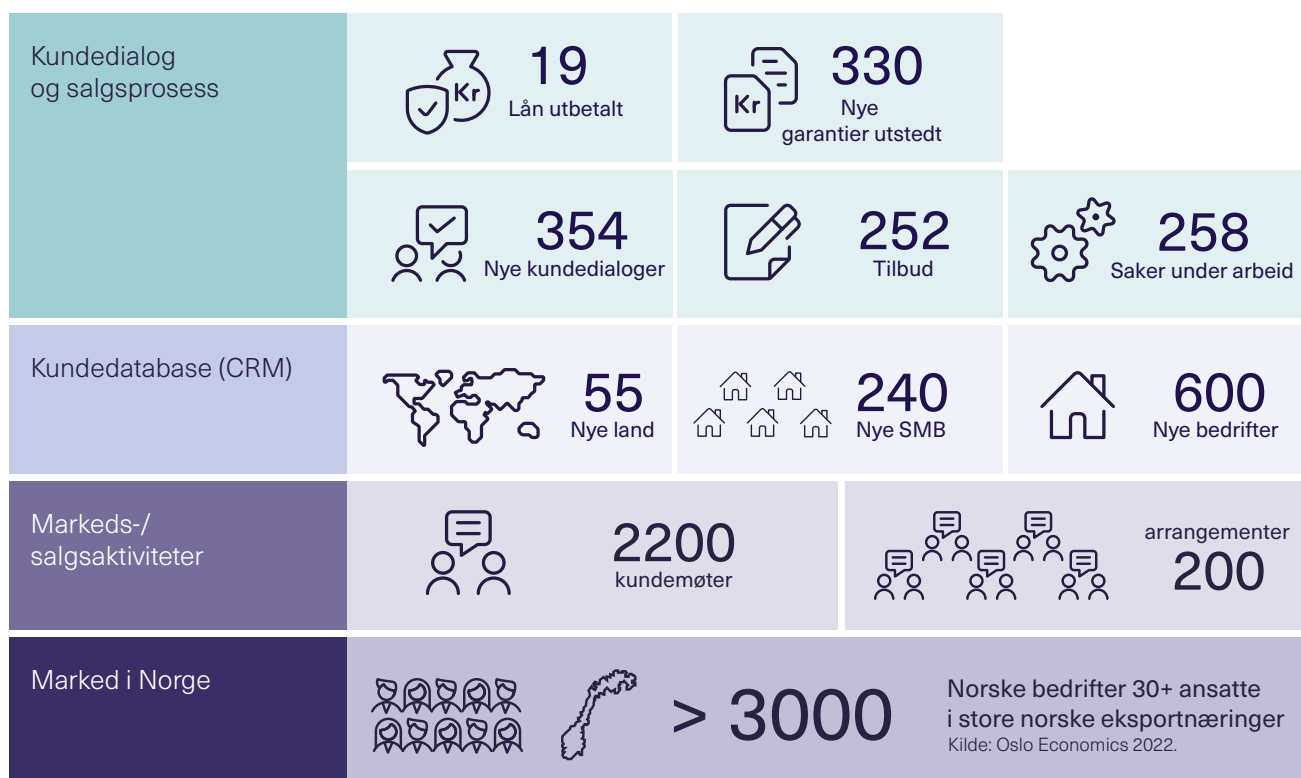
Kundedialog og salgsprosess

Kr 19
Lån utbetalt

Kr 330
Nye garantier utstedt

354
Nye kundedialoger

252
Tilbud

258
Saker under arbeid

Kundedatabase (CRM)

55
Nye land

240
Nye SMB

600
Nye bedrifter

Markeds-/ salgsaktiviteter

2200
kundemøter

arrangementer
200

Marked i Norge

> 3000

Norske bedrifter 30+ ansatte i store norske eksportnæringer
Kilde: Oslo Economics 2022.